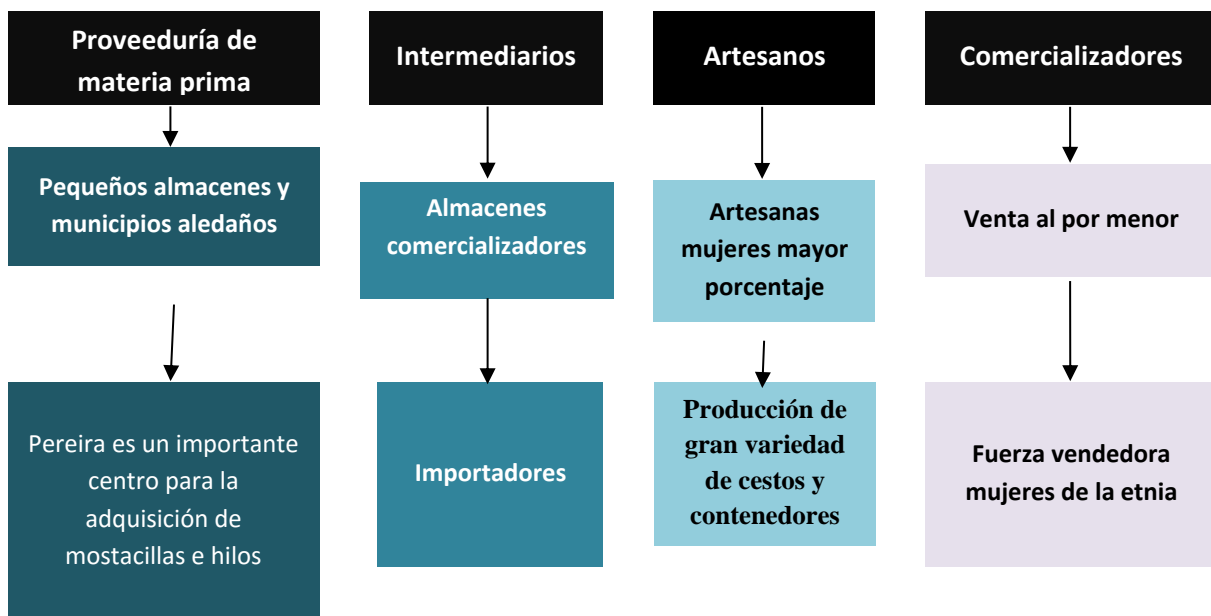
Proveeduría de materia prima

Pequeños almacenes y municipios aledaños

Pereira es un importante centro para la adquisición de mostacillas e hilos

Intermediarios

Almacenes comercializadores

Importadores

Artesanos

Artesanas mujeres mayor porcentaje

Producción de gran variedad de cestos y contenedores

Comercializadores

Venta al por menor

Fuerza vendedora mujeres de la etnia